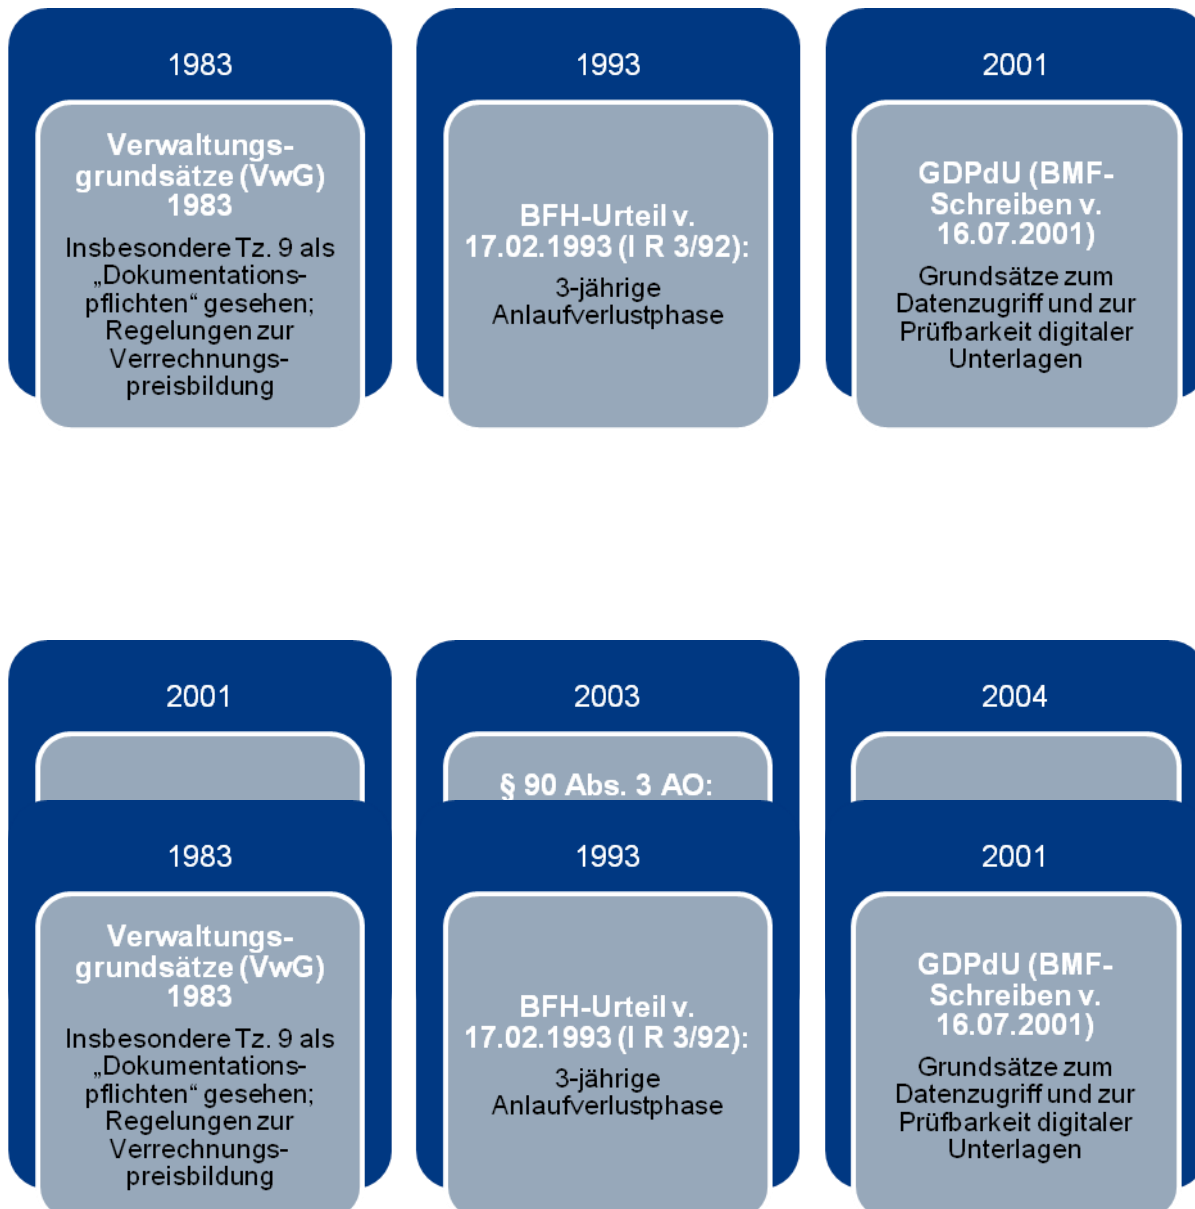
1983

Verwaltungsgrundsätze (VwG) 1983

Insbesondere Tz. 9 als „Dokumentationspflichten“ gesehen; Regelungen zur Verrechnungspreisbildung

1993

BFH-Urteil v. 17.02.1993 (I R 3/92):

3-jährige Anlaufverlustphase

2001

GDPdU (BMF-Schreiben v. 16.07.2001)

Grundsätze zum Datenzugriff und zur Prüfbarkeit digitaler Unterlagen

2001

2003

§ 90 Abs. 3 AO:

2004

1983

Verwaltungsgrundsätze (VwG) 1983

Insbesondere Tz. 9 als „Dokumentationspflichten“ gesehen; Regelungen zur Verrechnungspreisbildung

1993

BFH-Urteil v. 17.02.1993 (I R 3/92):

3-jährige Anlaufverlustphase

2001

GDPdU (BMF-Schreiben v. 16.07.2001)

Grundsätze zum Datenzugriff und zur Prüfbarkeit digitaler Unterlagen